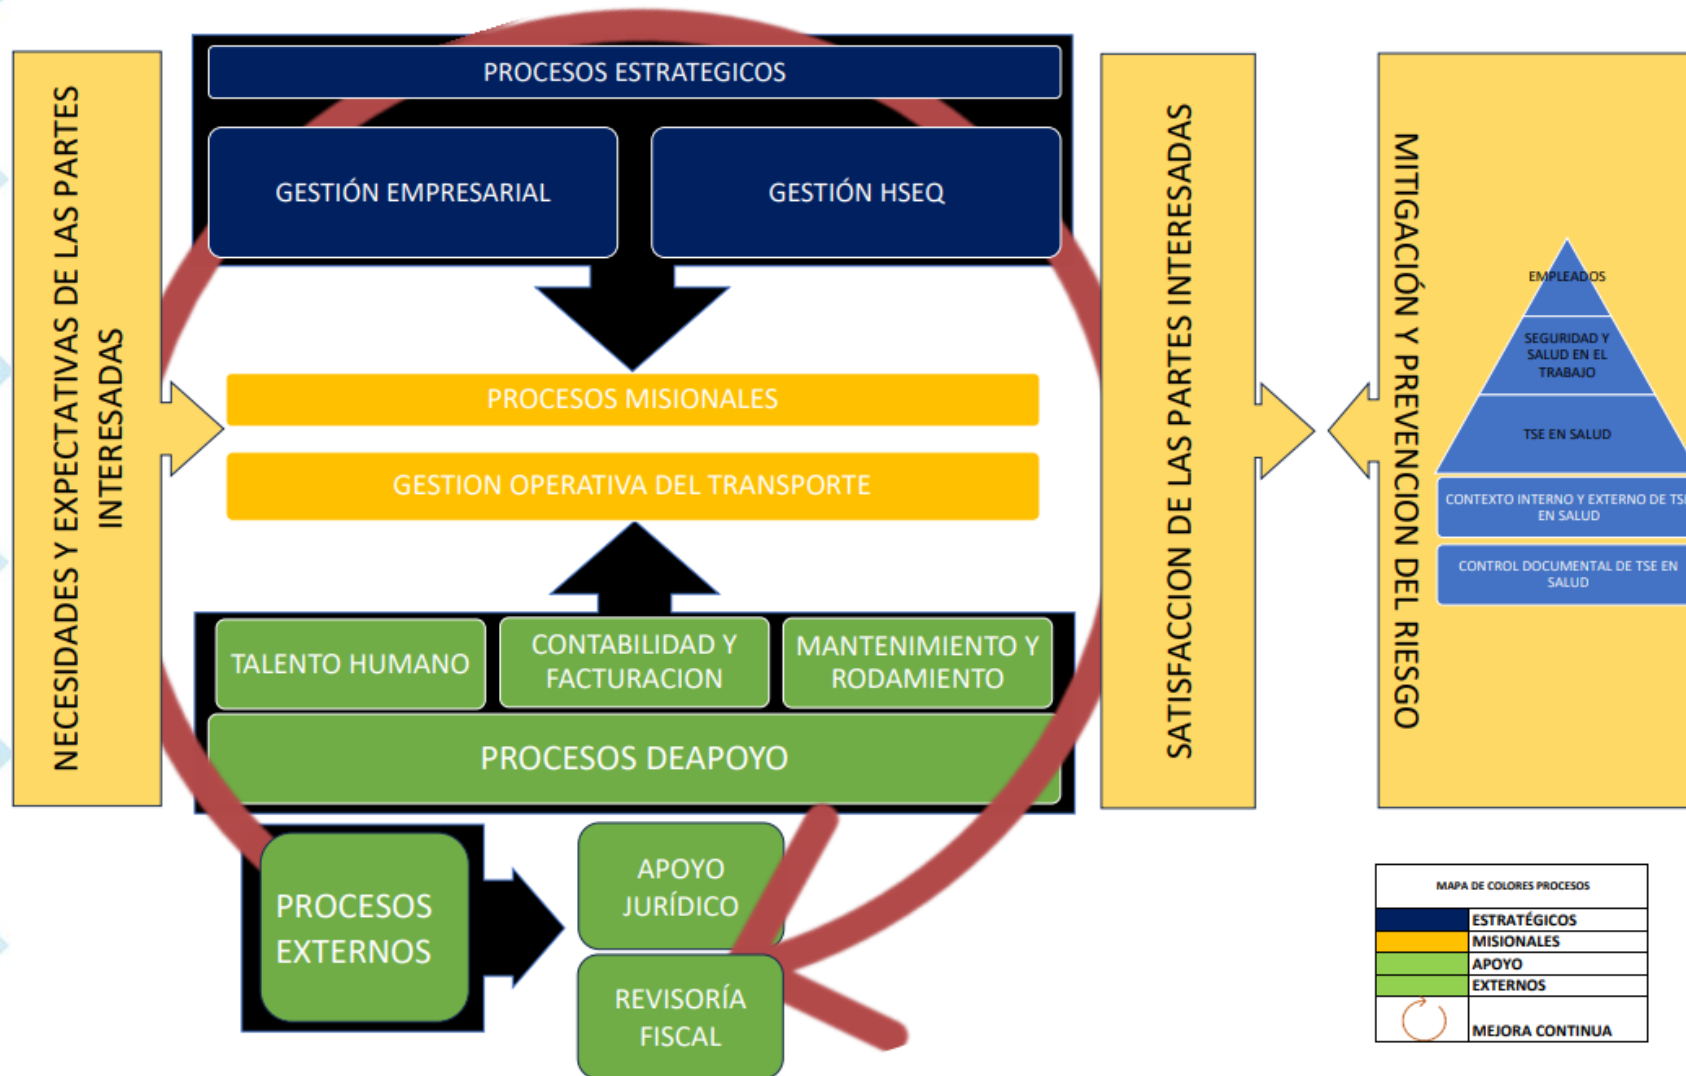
NECESIDADES Y EXPECTATIVAS DE LAS PARTES INTERESADAS

PROCESOS ESTRATEGICOS

GESTIÓN EMPRESARIAL

GESTIÓN HSEQ

PROCESOS MISIONALES

GESTION OPERATIVA DEL TRANSPORTE

TALENTO HUMANO

CONTABILIDAD Y FACTURACION

MANTENIMIENTO Y RODAMIENTO

PROCESOS DEAPOYO

PROCESOS EXTERNOS

APOYO JURÍDICO

REVISORÍA FISCAL

SATISFACCION DE LAS PARTES INTERESADAS

MITIGACIÓN Y PREVENCION DEL RIESGO

EMPLEADOS

SEGURIDAD Y SALUD EN EL TRABAJO

TSE EN SALUD

CONTEXTO INTERNO Y EXTERNO DE TS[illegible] EN SALUD

CONTROL DOCUMENTAL DE TSE EN SALUD

| MAPA DE COLORES PROCESOS | |
|---|---|
| | ESTRATÉGICOS |
| | MISIONALES |
| | APOYO |
| | EXTERNOS |
| | MEJORA CONTINUA |